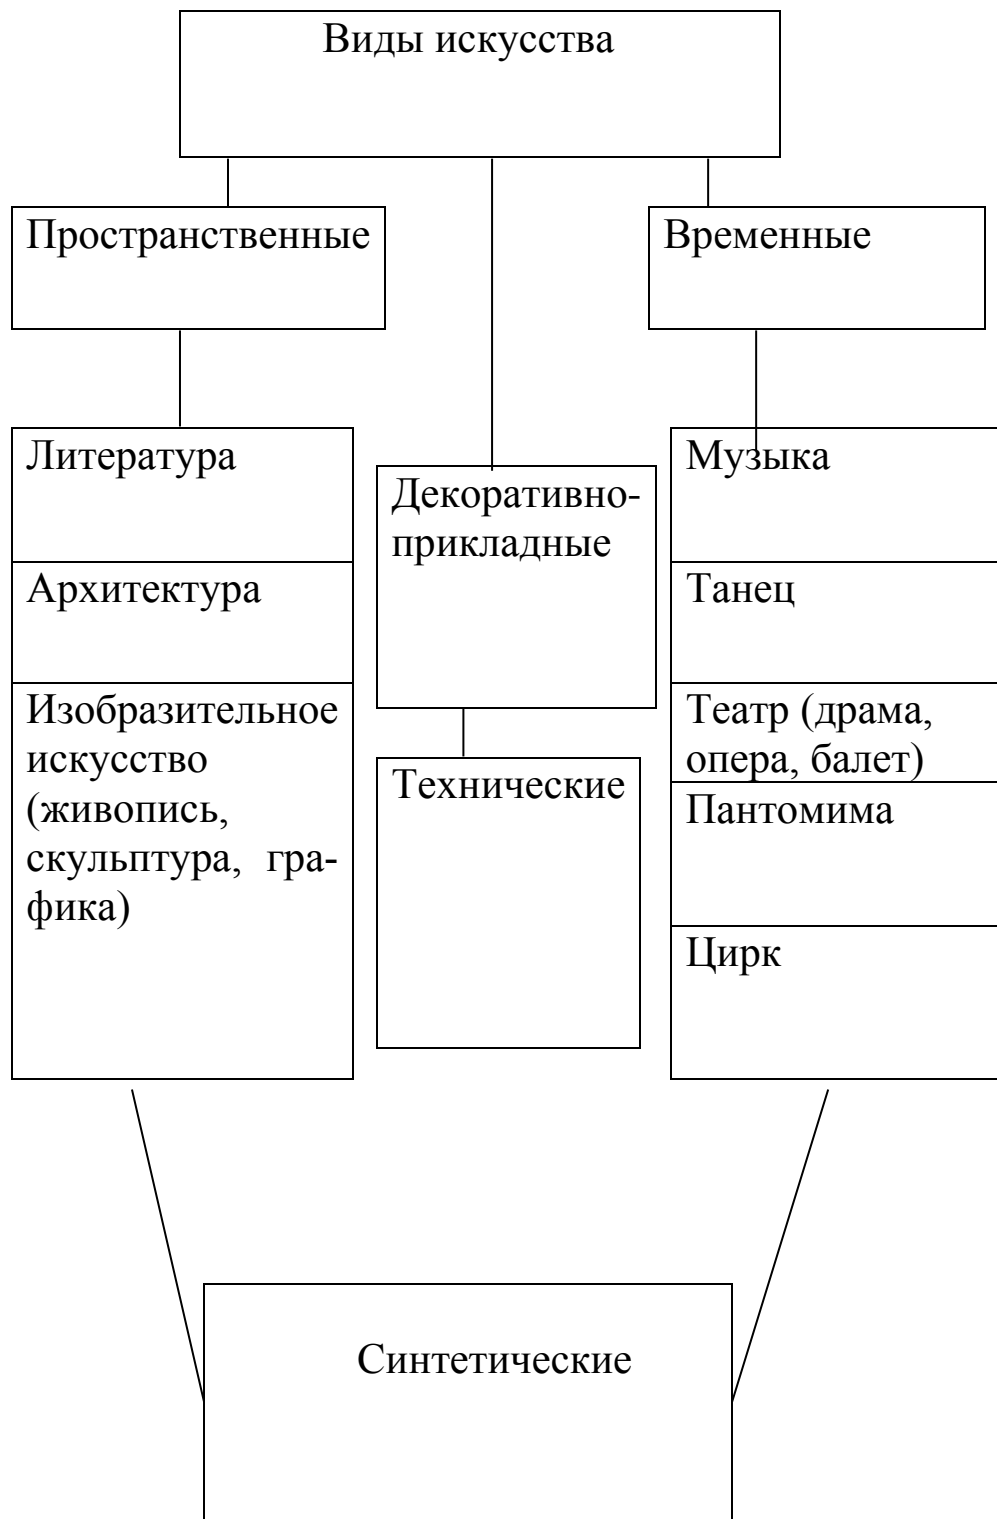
Виды искусства

Пространственные

Временные

Литература

Архитектура

Изобразительное искусство (живопись, скульптура, графика)

Декоративно-прикладные

Технические

Музыка

Танец

Театр (драма, опера, балет)

Пантомима

Цирк

Синтетические